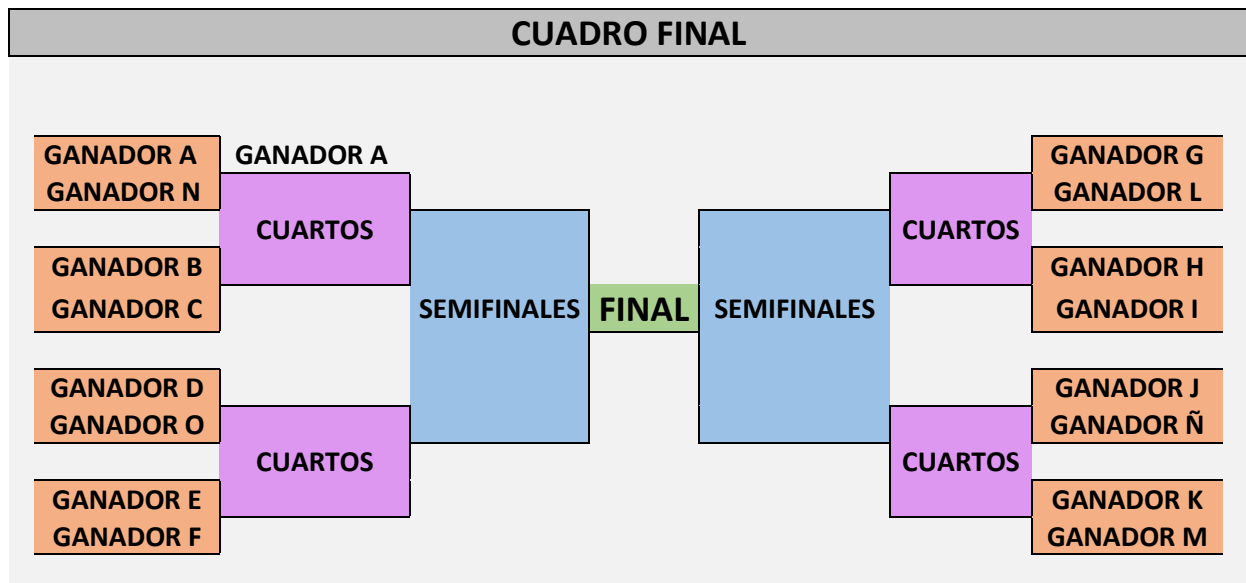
CUADRO FINAL

GANADOR A
GANADOR N

GANADOR A

CUARTOS

GANADOR B
GANADOR C

SEMIFINALES

FINAL

SEMIFINALES

GANADOR D
GANADOR O

CUARTOS

GANADOR E
GANADOR F

GANADOR G
GANADOR L

CUARTOS

GANADOR H
GANADOR I

GANADOR J
GANADOR Ñ

CUARTOS

GANADOR K
GANADOR M